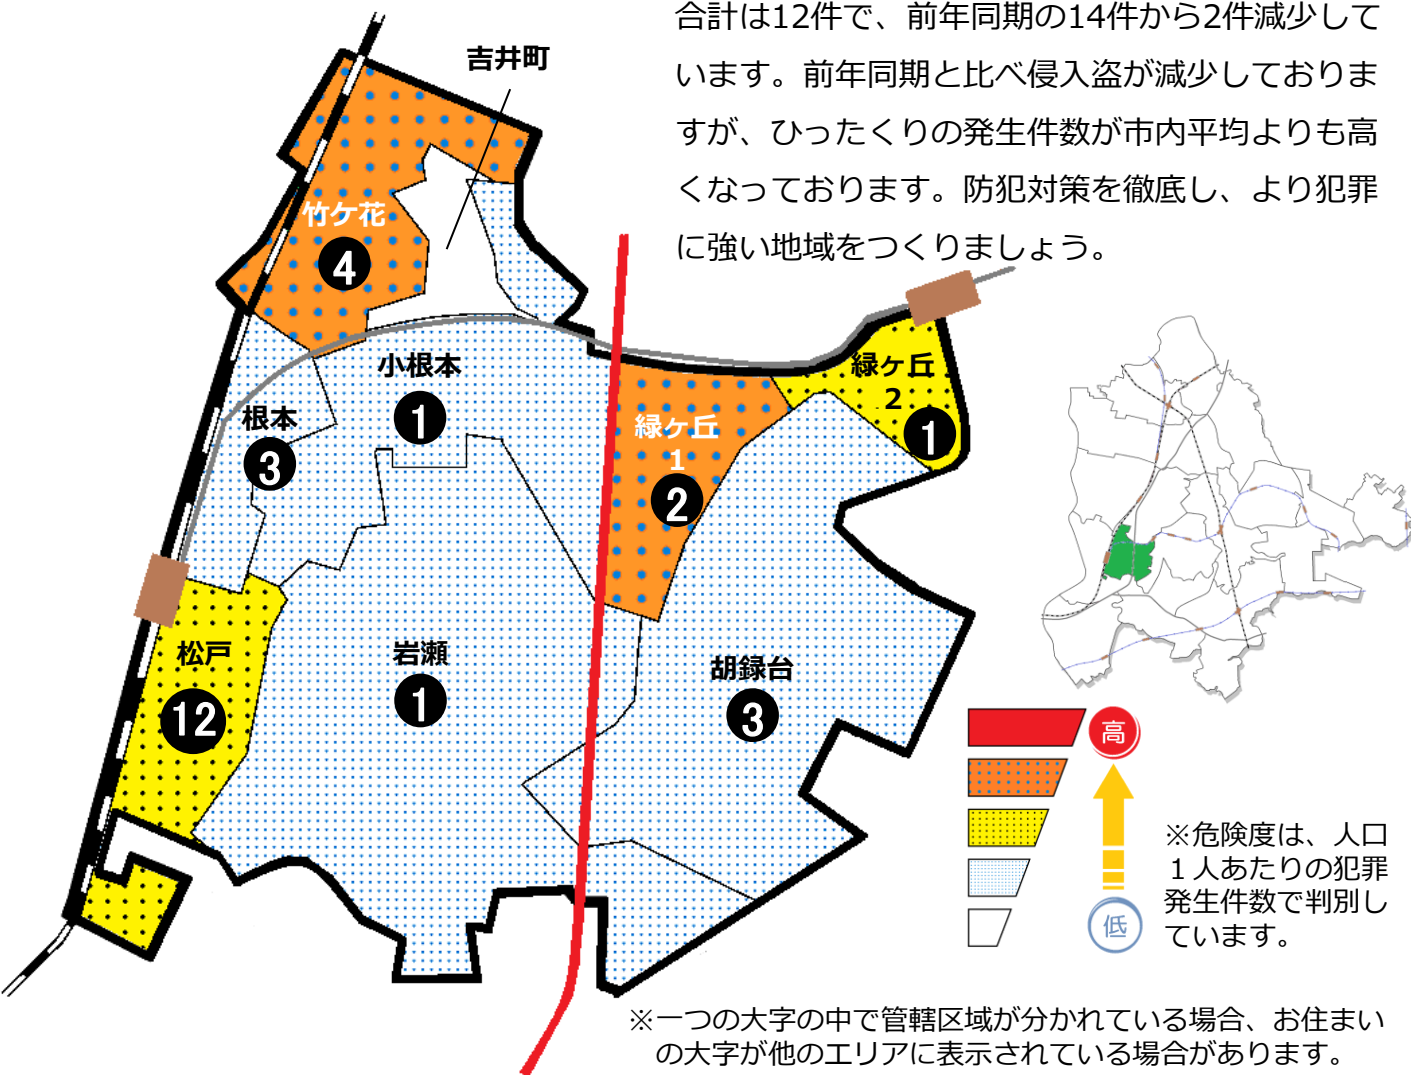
合計は12件で、前年同期の14件から2件減少しています。前年同期と比べ侵入盗が減少しておりますが、ひったくりの発生件数が市内平均よりも高くなっております。防犯対策を徹底し、より犯罪に強い地域をつくりましょう。

吉井町
竹ケ花
4
小根本
1
根本
3
緑ケ丘 2
1
緑ケ丘 1
2
松戸
12
岩瀬
1
胡録台
3

高
低
※危険度は、人口1人あたりの犯罪発生件数で判別しています。

※一つの大字の中で管轄区域が分かれている場合、お住まいの大字が他のエリアに表示されている場合があります。